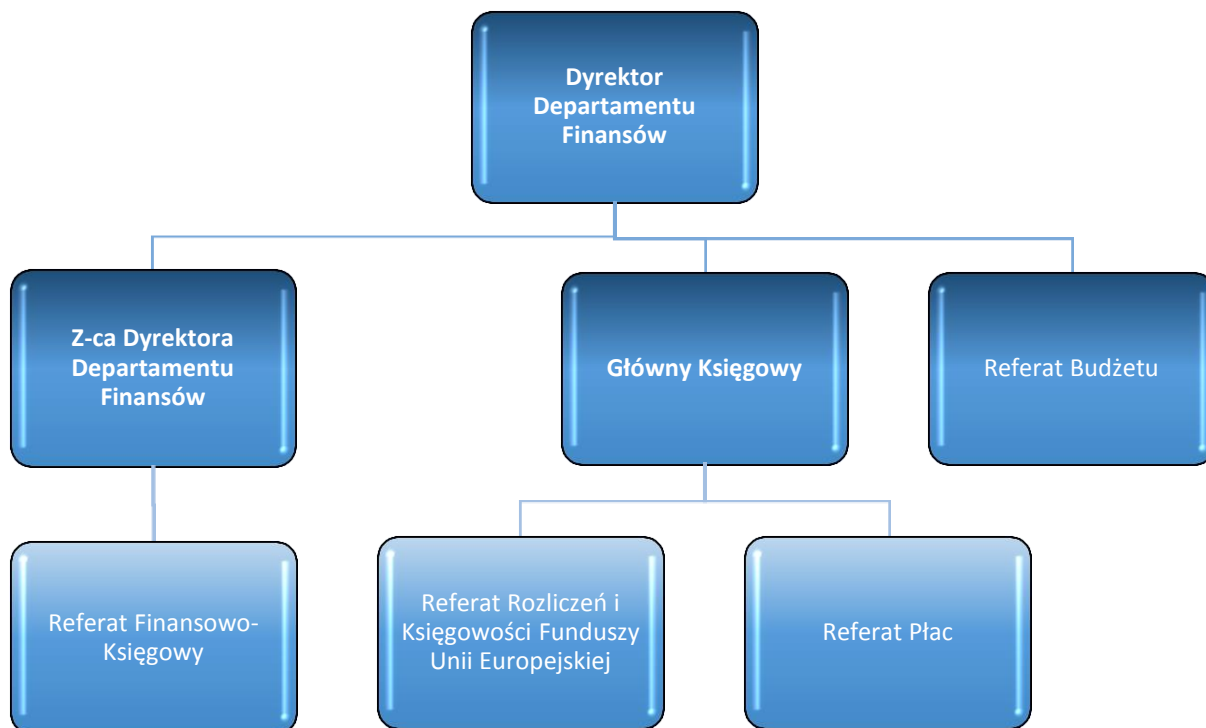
Dyrektor Departamentu Finansów

Z-ca Dyrektora Departamentu Finansów

Główny Księgowy

Referat Budżetu

Referat Finansowo-Księgowy

Referat Rozliczeń i Księgowości Funduszy Unii Europejskiej

Referat Płac